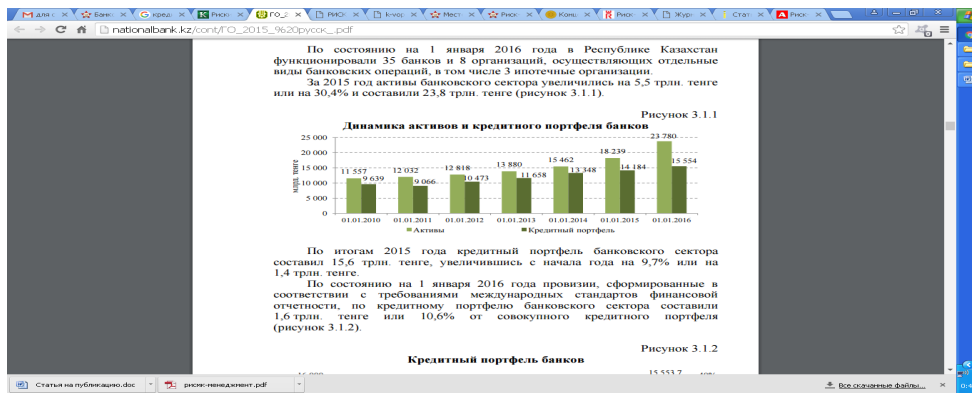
M для с × Банк × G креди × K Рискс × ГО_2 × РИСК × Кнорк × Мест × Риск × Конц × Риск × Журі × Стат × Риск ×

nationalbank.kz/cont/ГО_2015_9620русск_.pdf

По состоянию на 1 января 2016 года в Республике Казахстан функционировали 35 банков и 8 организаций, осуществляющих отдельные виды банковских операций, в том числе 3 ипотечные организации.

За 2015 год активы банковского сектора увеличились на 5,5 трлн. тенге или на 30,4% и составили 23,8 трлн. тенге (рисунок 3.1.1).

Рисунок 3.1.1

Динамика активов и кредитного портфеля банков

| | 01.01.2010 | 01.01.2011 | 01.01.2012 | 01.01.2013 | 01.01.2014 | 01.01.2015 | 01.01.2016 |
|---|---|---|---|---|---|---|---|
| Активы | 11 557 | 12 032 | 12 818 | 13 880 | 15 462 | 18 239 | 23 780 |
| Кредитный портфель | 9 639 | 9 066 | 10 473 | 11 658 | 13 348 | 14 184 | 15 554 |

млрд. тенге
25 000
20 000
15 000
10 000
5 000
0

По итогам 2015 года кредитный портфель банковского сектора составил 15,6 трлн. тенге, увеличившись с начала года на 9,7% или на 1,4 трлн. тенге.

По состоянию на 1 января 2016 года провизии, сформированные в соответствии с требованиями международных стандартов финансовой отчетности, по кредитному портфелю банковского сектора составили 1,6 трлн. тенге или 10,6% от совокупного кредитного портфеля (рисунок 3.1.2).

Рисунок 3.1.2

Кредитный портфель банков

15 553,7

Статья на публикацию.doc
риски-менеджмент.pdf
Все скачанные файлы...